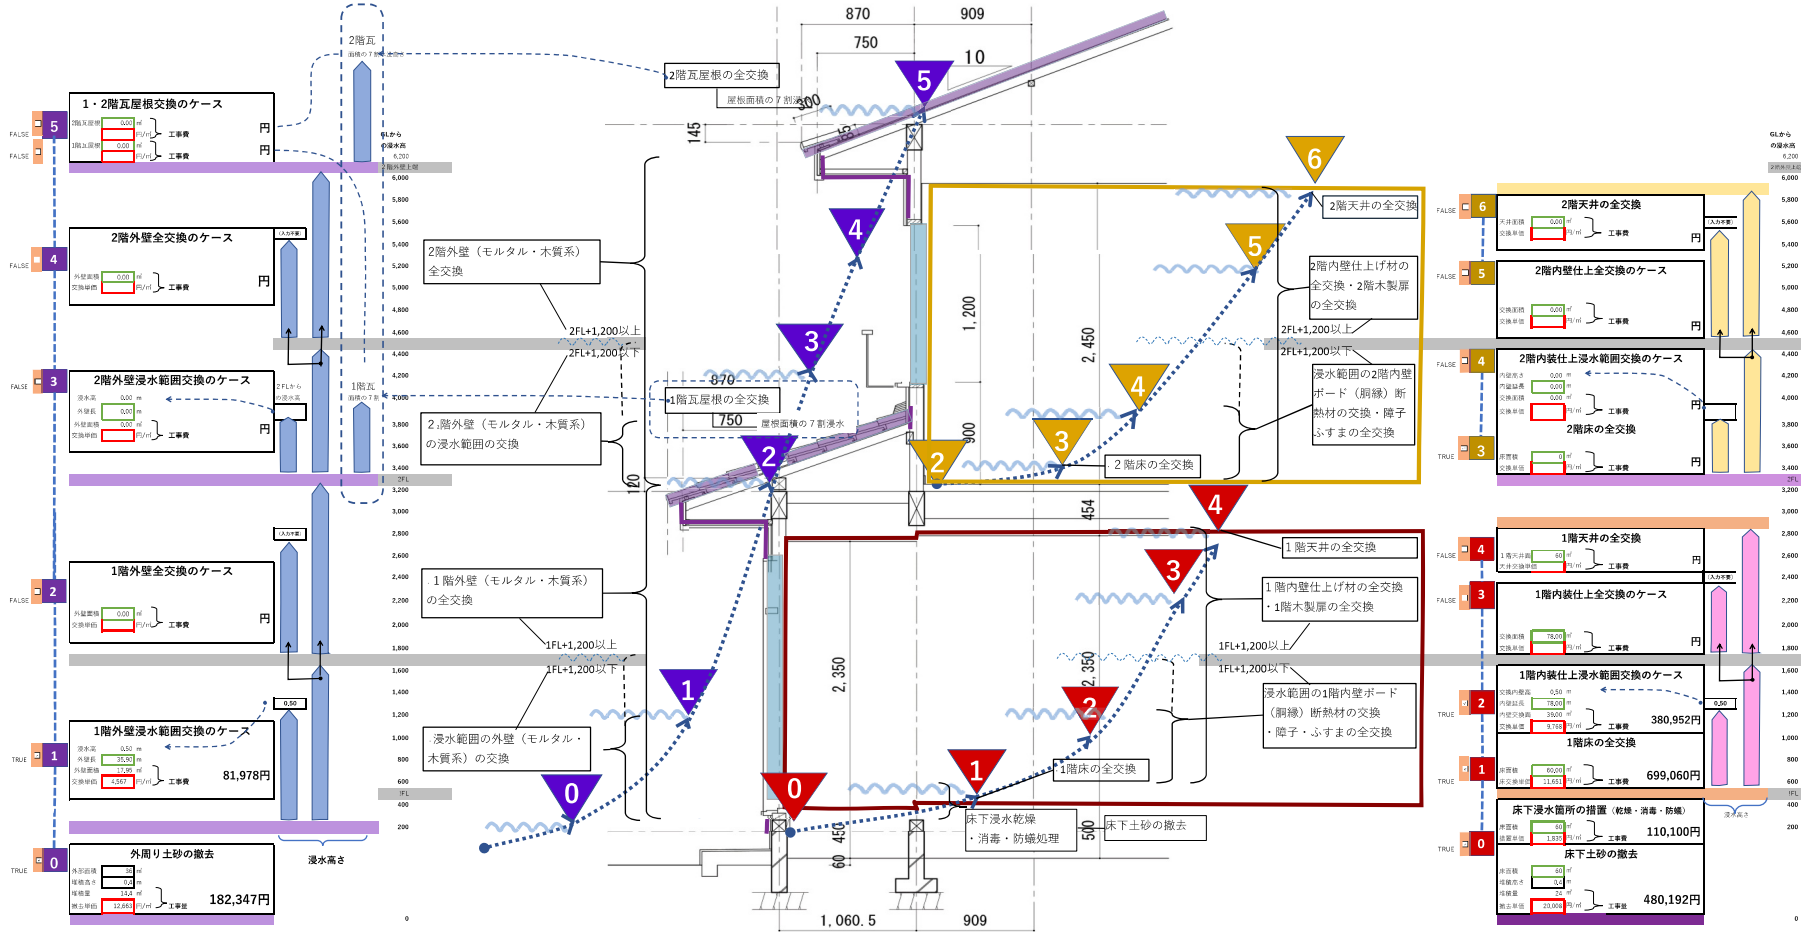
870
909
750
10
300
145
55
5
6
4
3
2
1
0
2階瓦
屋根の７割浸水
2階瓦屋根の全交換
屋根面積の７割浸水
1・2階瓦屋根交換のケース
2階瓦屋根 0.00 ㎡ 円/㎡ 工事費 円
1階瓦屋根 0.00 ㎡ 円/㎡ 工事費 円
FALSE
FALSE
5
GLから の浸水高
6,200
2階外壁上端
6,000
5,800
5,600
5,400
5,200
5,000
4,800
4,600
4,400
4,200
4,000
3,800
3,600
3,400
3,200
3,000
2,800
2,600
2,400
2,200
2,000
1,800
1,600
1,400
1,200
1,000
800
600
400
200
0
2FL
1FL
2階外壁全交換のケース
外壁面積 0.00 ㎡
交換単価 円/㎡ 工事費 円
FALSE 4
2階外壁浸水範囲交換のケース
浸水高 0.00 m
外壁長 0.00 m
外壁面積 0.00 ㎡
交換単価 円/㎡ 工事費 円
FALSE 3
2FLから の浸水高
1階瓦
屋根の７割浸水
2階外壁（モルタル・木質系）全交換
2FL+1,200以上
2FL+1,200以下
2,階外壁（モルタル・木質系）の浸水範囲の交換
870
750
1階瓦屋根の全交換
屋根面積の７割浸水
120
1,200
2,450
900
454
1階外壁全交換のケース
外壁面積 0.00 ㎡
交換単価 円/㎡ 工事費 円
FALSE 2
1 階外壁（モルタル・木質系）の全交換
1FL+1,200以上
1FL+1,200以下
2,350
2,350
0.50
1階外壁浸水範囲交換のケース
浸水高 0.50 m
外壁長 35.90 m
外壁面積 17.95 ㎡
交換単価 4,567 円/㎡ 工事費 81,978円
TRUE 1
浸水範囲の外壁（モルタル・木質系）の交換
外周り土砂の撤去
外周面積 36 ㎡
堆積高さ 0.4 m
堆積量 14.4 ㎥
撤去単価 12,663 円/㎥ 工事費 182,347円
TRUE 0
浸水高さ
450
60
500
1,060.5
909
床下浸水乾燥
・消毒・防蟻処理
床下土砂の撤去
2階天井の全交換
2階内壁仕上げ材の全交換・2階木製扉の全交換
2FL+1,200以上
2FL+1,200以下
浸水範囲の2階内壁ボード（胴縁）断熱材の交換・障子ふすまの全交換
２階床の全交換
1 階天井の全交換
1 階内壁仕上げ材の全交換
・1階木製扉の全交換
1FL+1,200以上
1FL+1,200以下
浸水範囲の1階内壁ボード（胴縁）断熱材の交換
・障子・ふすまの全交換
1階床の全交換
GLから の浸水高
2階天井の全交換
天井面積 0.00 ㎡
交換単価 円/㎡ 工事費 円
FALSE 6
2階内壁仕上全交換のケース
交換面積 0.00 ㎡
交換単価 円/㎡ 工事費 円
FALSE 5
2階内装仕上浸水範囲交換のケース
内壁高さ 0.00 m
内壁延長 0.00 m
交換面積 0.00 ㎡
交換単価 円/㎡ 工事費 円
FALSE 4
2階床の全交換
床面積 0 ㎡
交換単価 円/㎡ 工事費 円
TRUE 3
1階天井の全交換
1階天井面 60 ㎡
天井交換単価 円/㎡ 工事費 円
FALSE 4
1階内装仕上全交換のケース
交換面積 78.00 ㎡
交換単価 円/㎡ 工事費 円
FALSE 3
1階内装仕上浸水範囲交換のケース
内壁内高さ 0.50 m
内壁延長 78.00 m
内壁交換面 39.00 ㎡
交換単価 9,768 円/㎡ 工事費 380,952円
TRUE 2
0.50
1階床の全交換
床面積 60.00 ㎡
床交換単価 11,651 円/㎡ 工事費 699,060円
TRUE 1
床下浸水箇所の措置（乾燥・消毒・防蟻）
床面積 60 ㎡
措置単価 1,835 円/㎡ 工事費 110,100円
床下土砂の撤去
床面積 60 ㎡
堆積高さ 0.4 m
堆積量 24 ㎥
撤去単価 20,008 円/㎥ 工事費 480,192円
TRUE 0
浸水高さ
（入力不要）